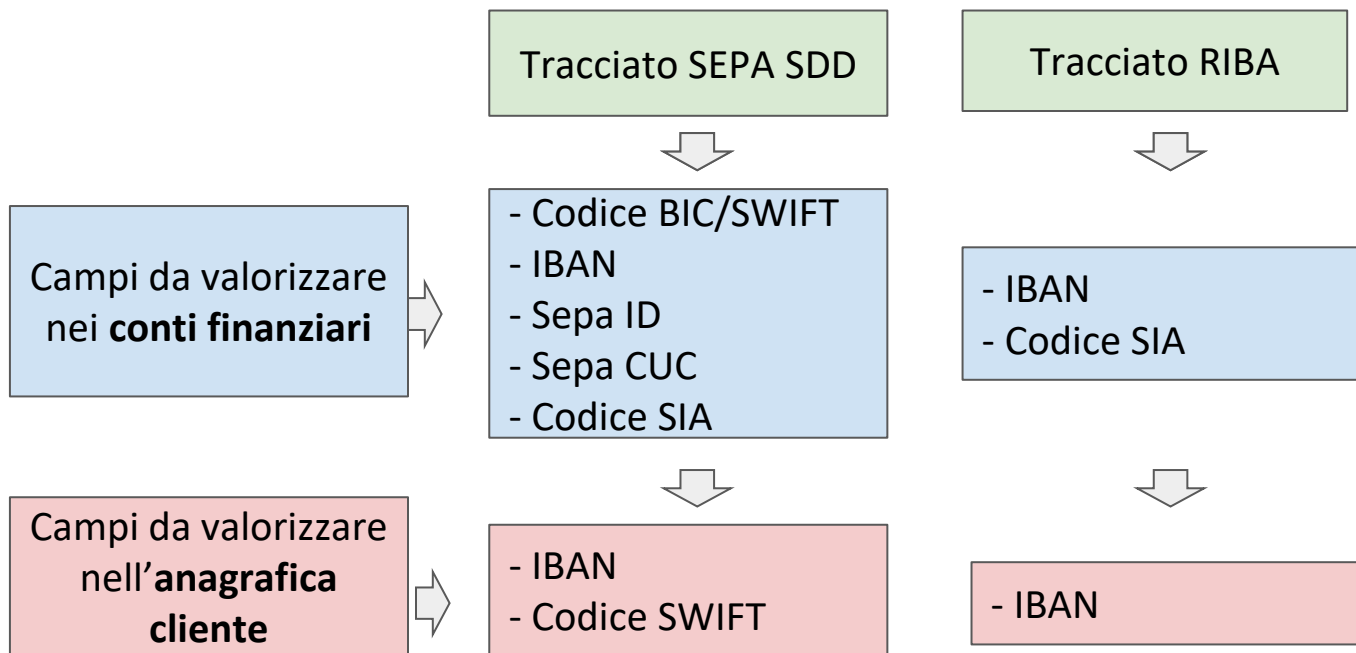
Tracciato SEPA SDD

Tracciato RIBA

Campi da valorizzare nei **conti finanziari**

- Codice BIC/SWIFT
- IBAN
- Sepa ID
- Sepa CUC
- Codice SIA

- IBAN
- Codice SIA

Campi da valorizzare nell'**anagrafica cliente**

- IBAN
- Codice SWIFT

- IBAN